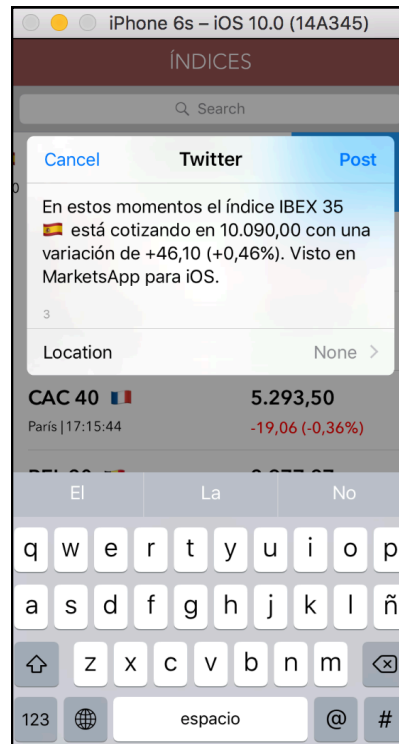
iPhone 6s – iOS 10.0 (14A345)

ÍNDICES

Search

Cancel Twitter Post

En estos momentos el índice IBEX 35 🇪🇸 está cotizando en 10.090,00 con una variación de +46,10 (+0,46%). Visto en MarketsApp para iOS.

3

Location None >

CAC 40 🇫🇷 5.293,50
París | 17:15:44 -19,06 (-0,36%)

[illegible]

El La No

q w e r t y u i o p
a s d f g h j k l ñ
z x c v b n m
123 espacio @ #